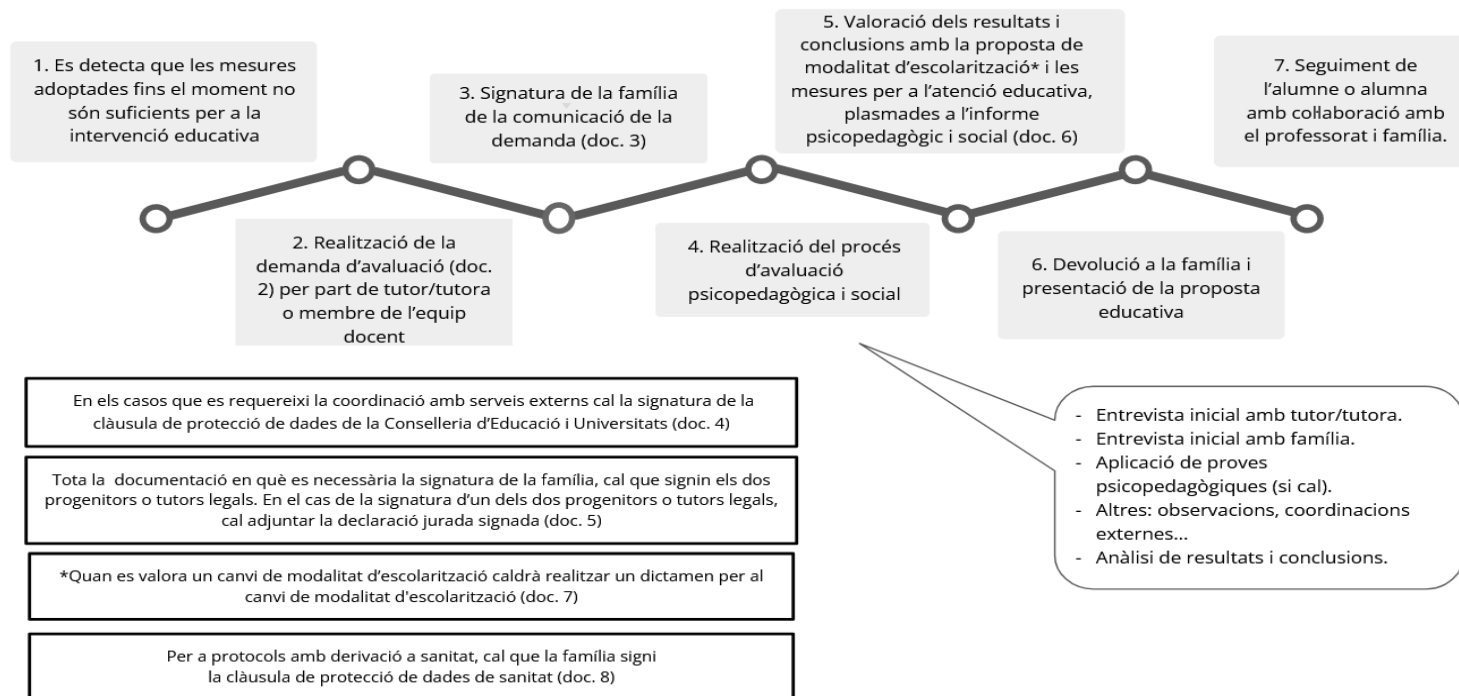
1. Es detecta que les mesures adoptades fins el moment no són suficients per a la intervenció educativa

2. Realització de la demanda d'avaluació (doc. 2) per part de tutor/tutora o membre de l'equip docent

3. Signatura de la família de la comunicació de la demanda (doc. 3)

4. Realització del procés d'avaluació psicopedagògica i social

5. Valoració dels resultats i conclusions amb la proposta de modalitat d'escolarització* i les mesures per a l'atenció educativa, plasmades a l'informe psicopedagògic i social (doc. 6)

6. Devolució a la família i presentació de la proposta educativa

7. Seguiment de l'alumne o alumna amb col·laboració amb el professorat i família.

- Entrevista inicial amb tutor/tutora.
- Entrevista inicial amb família.
- Aplicació de proves psicopedagògiques (si cal).
- Altres: observacions, coordinacions externes...
- Anàlisi de resultats i conclusions.

En els casos que es requereixi la coordinació amb serveis externs cal la signatura de la clàusula de protecció de dades de la Conselleria d'Educació i Universitats (doc. 4)

Tota la documentació en què es necessària la signatura de la família, cal que signin els dos progenitors o tutors legals. En el cas de la signatura d'un dels dos progenitors o tutors legals, cal adjuntar la declaració jurada signada (doc. 5)

*Quan es valora un canvi de modalitat d'escolarització caldrà realitzar un dictamen per al canvi de modalitat d'escolarització (doc. 7)

Per a protocols amb derivació a sanitat, cal que la família signi la clàusula de protecció de dades de sanitat (doc. 8)